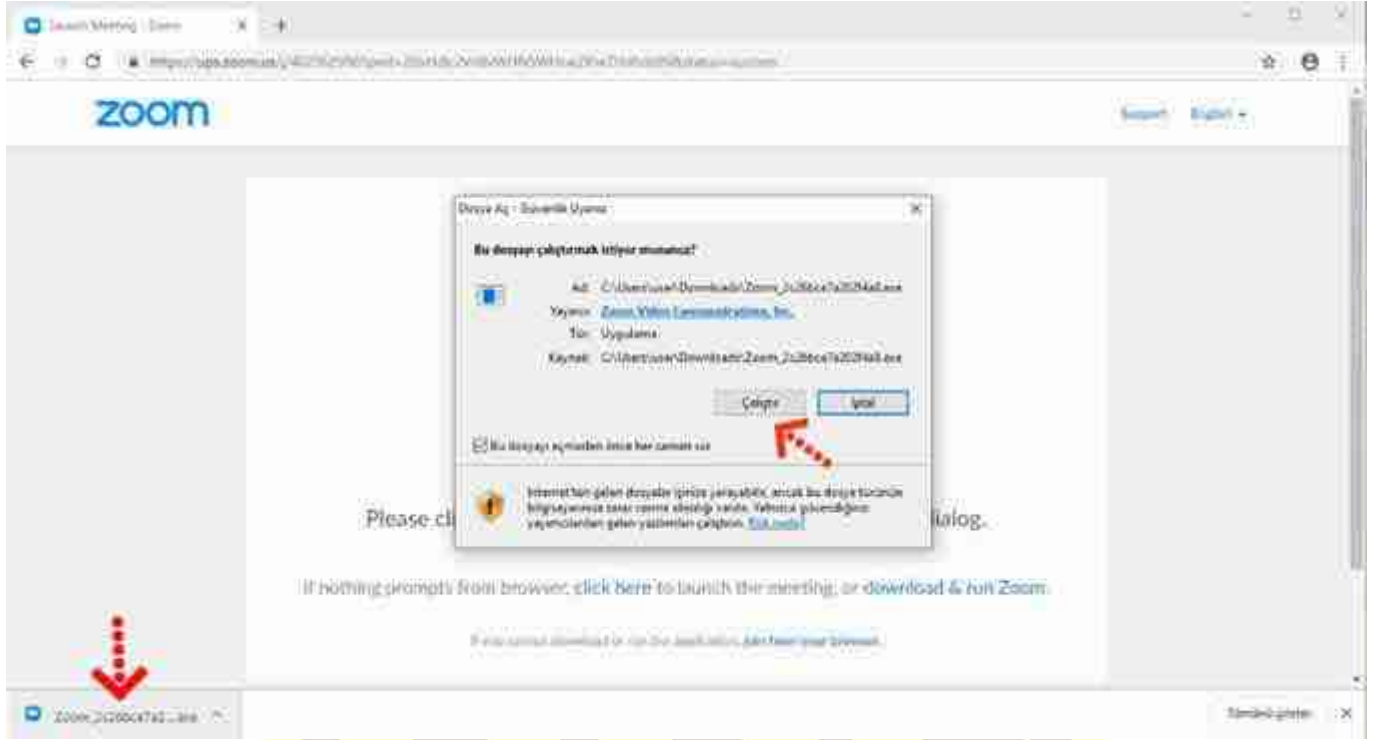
Launch Meeting - Zoom
https://us04web.zoom.us/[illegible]

zoom

Support English ▾

Dosya Aç - Güvenlik Uyarısı

Bu dosyayı çalıştırmak istiyor musunuz?

Ad: C:\Users\user\Downloads\Zoom_2c26eca7a202f4a8.exe
Yayıncı: Zoom Video Communications, Inc.
Tür: Uygulama
Kaynak: C:\Users\user\Downloads\Zoom_2c26eca7a202f4a8.exe

Çalıştır İptal

Bu dosyayı açmadan önce her zaman sor

Internet'ten gelen dosyalar işinize yarayabilir, ancak bu dosya türü bilgisayarınıza zarar verme olasılığı vardır. Yalnızca güvendiğiniz yayıncılardan gelen yazılımları çalıştırın. Risk nedir?

Please cl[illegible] dialog.

If nothing prompts from browser, click here to launch the meeting, or download & run Zoom.

If you cannot download or run the application, join from your browser.

Zoom_2c26eca7a2....exe ^

Tümünü göster ×